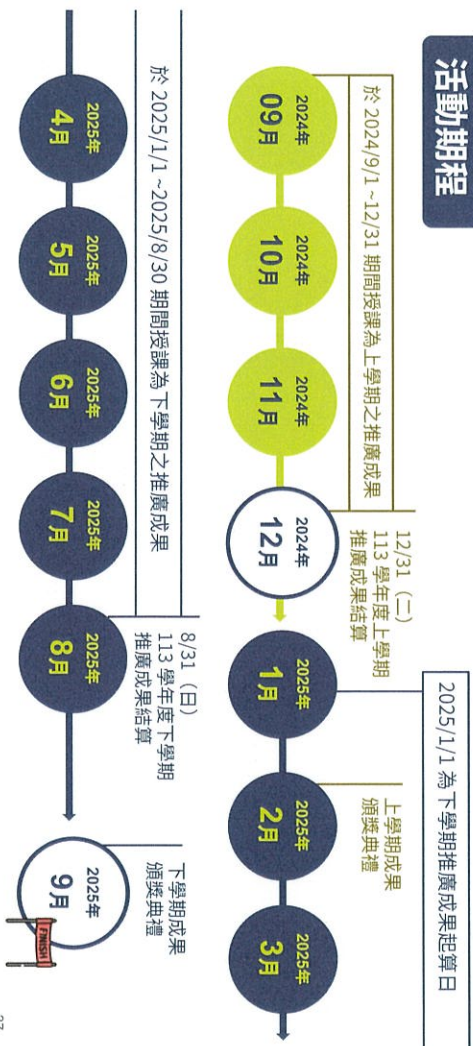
活動期程

於 2024/9/1 ~ 12/31 期間授課為上學期之推廣成果

2024年 09月

2024年 10月

2024年 11月

2024年 12月

12/31 (二) 113 學年度上學期推廣成果結算

2025/1/1 為下學期推廣成果起算日

2025年 1月

2025年 2月

上學期成果頒獎典禮

2025年 3月

於 2025/1/1 ~ 2025/8/30 期間授課為下學期之推廣成果

2025年 4月

2025年 5月

2025年 6月

2025年 7月

2025年 8月

8/31 (日) 113 學年度下學期推廣成果結算

2025年 9月

下學期成果頒獎典禮

FINISH

27